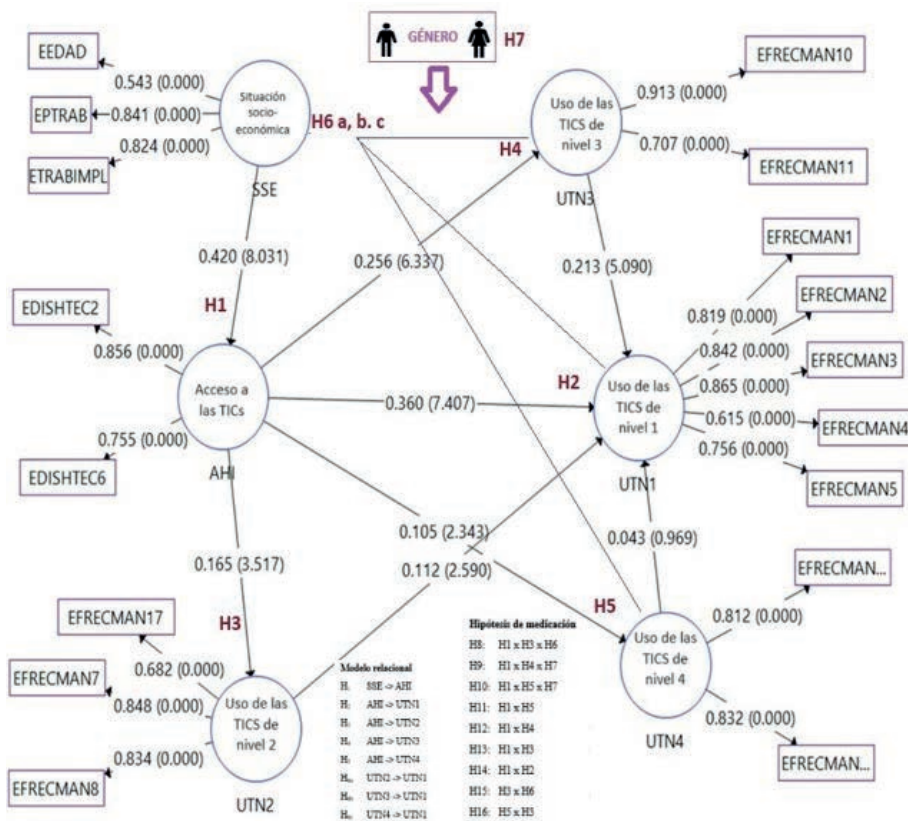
GÉNERO H7

EEDAD
0.543 (0.000)
EPTRAB
0.841 (0.000)
0.824 (0.000)
ETRABIMPL

Situación socio-económica
SSE

H6 a, b. c

Uso de las TICS de nivel 3
UTN3
0.913 (0.000)
EFRECMAN10
0.707 (0.000)
EFRECMAN11
H4

0.420 (8.031)
0.256 (6.337)
0.213 (5.090)
H1

EDISHTEC2
0.856 (0.000)
Acceso a las TICs
AHI
0.755 (0.000)
EDISHTEC6

0.360 (7.407)
H2
Uso de las TICS de nivel 1
UTN1

EFRECMAN1
0.819 (0.000)
EFRECMAN2
0.842 (0.000)
EFRECMAN3
0.865 (0.000)
0.615 (0.000)
EFRECMAN4
0.756 (0.000)
EFRECMAN5

0.105 (2.343)
0.112 (2.590)
0.043 (0.969)
0.165 (3.517)
H3
H5

EFRECMAN17
0.682 (0.000)
EFRECMAN7
0.848 (0.000)
0.834 (0.000)
EFRECMAN8
Uso de las TICS de nivel 2
UTN2

Uso de las TICS de nivel 4
UTN4
EFRECMAN...
0.812 (0.000)
0.832 (0.000)
EFRECMAN...

Modelo relacional
H1 SSE -> AHI
H2 AHI -> UTN1
H3 AHI -> UTN2
H4 AHI -> UTN3
H5 AHI -> UTN4
H6 UTN2 -> UTN1
H6 UTN3 -> UTN1
H6 UTN4 -> UTN1

Hipótesis de medicación
H8: H1 x H3 x H6
H9: H1 x H4 x H7
H10: H1 x H5 x H7
H11: H1 x H5
H12: H1 x H4
H13: H1 x H3
H14: H1 x H2
H15: H3 x H6
H16: H5 x H3